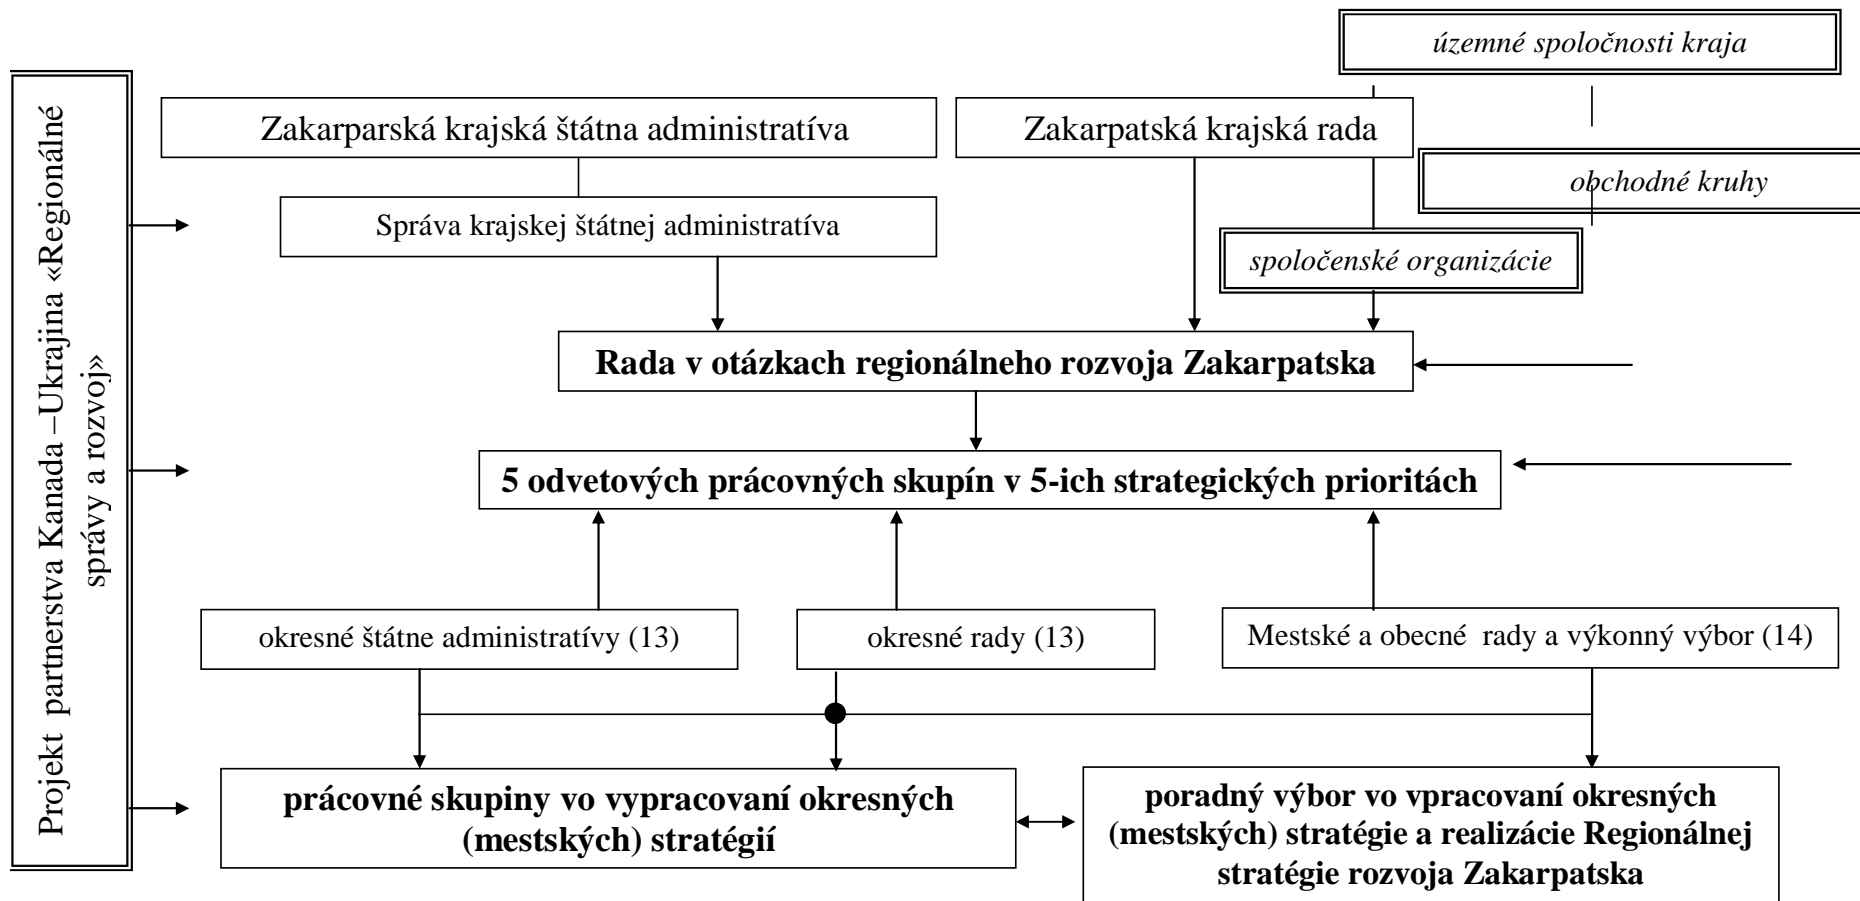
Projekt partnerstva Kanada –Ukrajina «Regionálné správy a rozvoj»

územné spoločnosti kraja

Zakarparská krajská štátna administratíva

Zakarpatská krajská rada

obchodné kruhy

Správa krajskej štátnej administratíva

spoločenské organizácie

Rada v otázkach regionálneho rozvoja Zakarpatska

5 odvetových prácovných skupín v 5-ich strategických prioritách

okresné štátne administratívy (13)

okresné rady (13)

Mestské a obecné rady a výkonný výbor (14)

prácovné skupiny vo vypracovaní okresných (mestských) stratégií

poradný výbor vo vpracovaní okresných (mestských) stratégie a realizácie Regionálnej stratégie rozvoja Zakarpatska